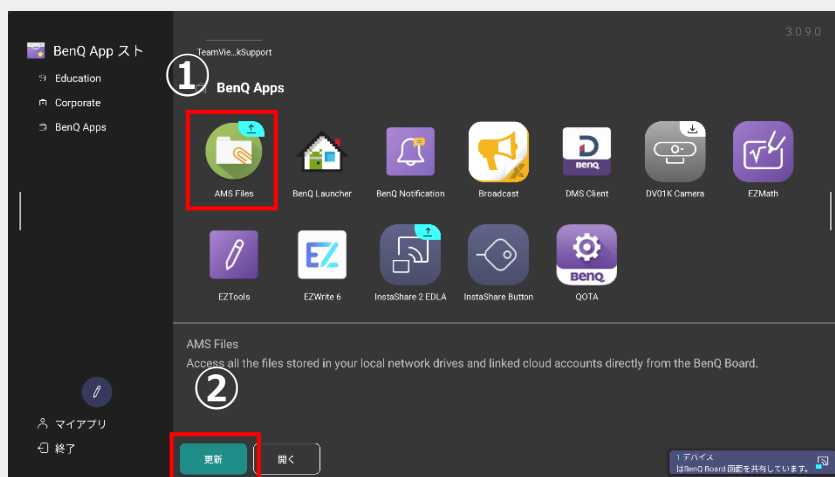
BenQ App スト

Education

Corporate

BenQ Apps

マイアプリ

終了

3.0.9.0

TeamVie...kSupport

①

BenQ Apps

AMS Files

BenQ Launcher

BenQ Notification

Broadcast

DMS Client

DV01K Camera

EZMath

EZTools

EZWrite 6

InstaShare 2 EDLA

InstaShare Button

QOTA

AMS Files

Access all the files stored in your local network drives and linked cloud accounts directly from the BenQ Board.

②

更新

開く

1 デバイス
はBenQ Board 画面を共有しています。